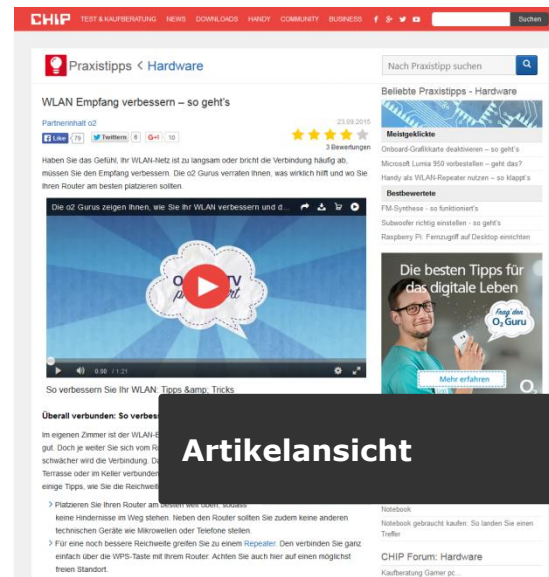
CHIP TEST & KAUFBERATUNG NEWS DOWNLOADS HANDY COMMUNITY BUSINESS Suchen

Praxistipps < Hardware

Nach Praxistipp suchen

WLAN Empfang verbessern – so geht's

Partnerinhalt o2 23.09.2015

Like 79 Twittern 6 G+1 10

3 Bewertungen

Haben Sie das Gefühl, Ihr WLAN-Netz ist zu langsam oder bricht die Verbindung häufig ab, müssen Sie den Empfang verbessern. Die o2 Gurus verraten Ihnen, was wirklich hilft und wo Sie Ihren Router am besten platzieren sollten.

Die o2 Gurus zeigen Ihnen, wie Sie Ihr WLAN verbessern und d...

0:00 / 1:21

So verbessern Sie Ihr WLAN: Tipps &amp; Tricks

Überall verbunden: So verbess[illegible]

Im eigenen Zimmer ist der WLAN-E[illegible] gut. Doch je weiter Sie sich vom R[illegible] schwächer wird die Verbindung. Da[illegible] Terrasse oder im Keller verbunden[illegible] einige Tipps, wie Sie die Reichweit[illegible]

Platzieren Sie Ihren Router am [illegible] keine Hindernisse im Weg stehen. Neben den Router sollten Sie zudem keine anderen technischen Geräte wie Mikrowellen oder Telefone stellen.

Für eine noch bessere Reichweite greifen Sie zu einem Repeater. Den verbinden Sie ganz einfach über die WPS-Taste mit Ihrem Router. Achten Sie auch hier auf einen möglichst freien Standort.

Beliebte Praxistipps - Hardware

Meistgeklickte

Onboard-Grafikkarte deaktivieren – so geht's

Microsoft Lumia 950 vorbestellen – geht das?

Handy als WLAN-Repeater nutzen – so klappt's

Bestbewertete

FM-Synthese - so funktioniert's

Subwoofer richtig einstellen - so geht's

Raspberry Pi: Fernzugriff auf Desktop einrichten

Die besten Tipps für das digitale Leben

Frag' den O2 Guru

Mehr erfahren

Artikelansicht

Notebook

Notebook gebraucht kaufen: So landen Sie einen Treffer

CHIP Forum: Hardware

Kaufberatung Gamer pc...